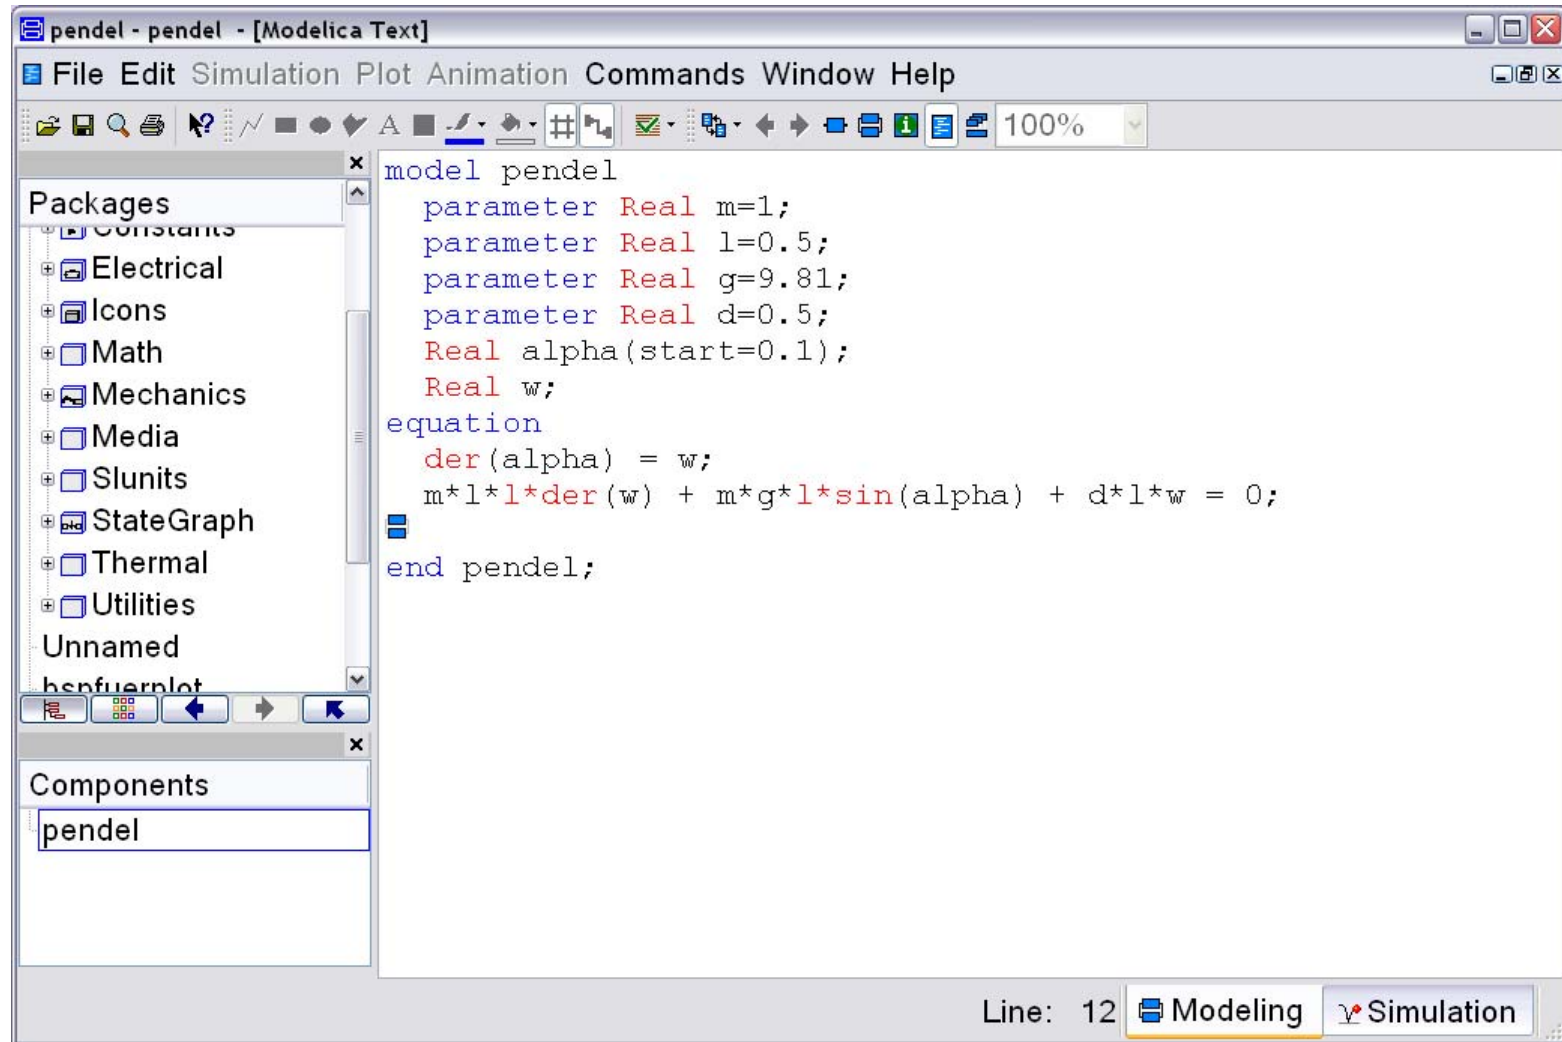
pendel - pendel - [Modelica Text]

File Edit Simulation Plot Animation Commands Window Help

100%

Packages
Constants
Electrical
Icons
Math
Mechanics
Media
SIunits
StateGraph
Thermal
Utilities
Unnamed
hspfuerplot

Components
pendel

model pendel
parameter Real m=1;
parameter Real l=0.5;
parameter Real g=9.81;
parameter Real d=0.5;
Real alpha(start=0.1);
Real w;
equation
der(alpha) = w;
m*l*l*der(w) + m*g*l*sin(alpha) + d*l*w = 0;

end pendel;

Line: 12 Modeling Simulation